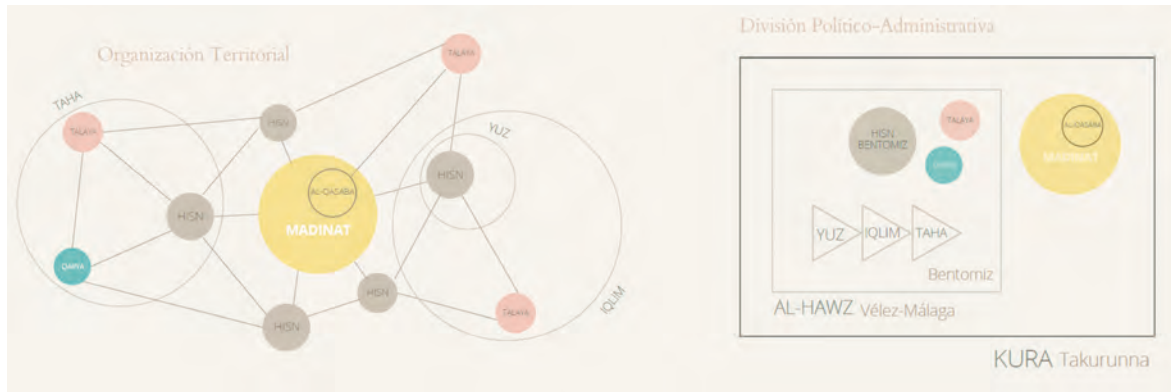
Organización Territorial

TAHA

TALAYA

HISN

TALAYA

YUZ

HISN

HISN

AL-QACABA

MADINAT

DARYA

HISN

HISN

TALAYA

IQLIM

División Político-Administrativa

HISN BENTOMIZ

TALAYA

DARYA

AL-QASABA

MADINAT

YUZ

IQLIM

TAHA

Bentomiz

AL-HAWZ Vélez-Málaga

KURA Takurunna